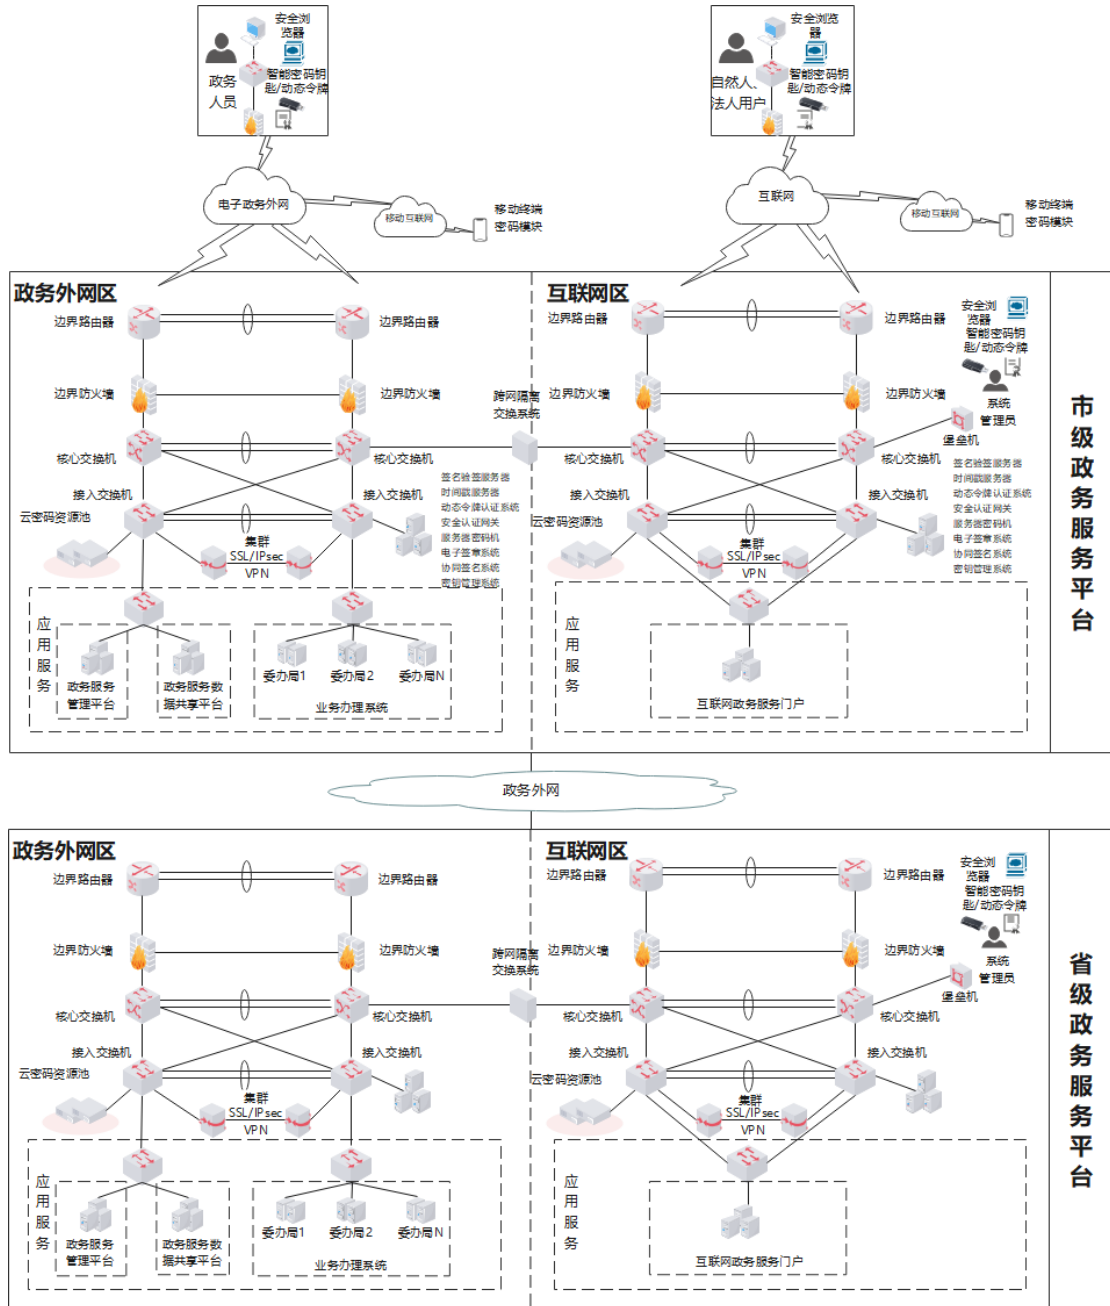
安全浏览器
智能密码钥匙/动态令牌
政务人员

安全浏览器
智能密码钥匙/动态令牌
自然人、法人用户

电子政务外网
移动互联网
移动终端密码模块

互联网
移动互联网
移动终端密码模块

政务外网区
边界路由器
边界路由器
边界防火墙
边界防火墙
核心交换机
核心交换机
接入交换机
接入交换机
云密码资源池
集群
SSL/IPsec
VPN
签名验签服务器
时间戳服务器
动态令牌认证系统
安全认证网关
服务器密码机
电子签章系统
协同签名系统
密钥管理系统
应用服务
政务服务管理平台
政务服务数据共享平台
委办局1
委办局2
委办局N
业务办理系统

跨网隔离交换系统

互联网区
边界路由器
边界路由器
安全浏览器
智能密码钥匙/动态令牌
边界防火墙
边界防火墙
系统管理员
堡垒机
核心交换机
核心交换机
接入交换机
接入交换机
签名验签服务器
时间戳服务器
动态令牌认证系统
安全认证网关
服务器密码机
电子签章系统
协同签名系统
密钥管理系统
云密码资源池
集群
SSL/IPsec
VPN
应用服务
互联网政务服务门户

市级政务服务平台

政务外网

政务外网区
边界路由器
边界路由器
边界防火墙
边界防火墙
核心交换机
核心交换机
接入交换机
接入交换机
云密码资源池
集群
SSL/IPsec
VPN
应用服务
政务服务管理平台
政务服务数据共享平台
委办局1
委办局2
委办局N
业务办理系统

跨网隔离交换系统

互联网区
边界路由器
边界路由器
安全浏览器
智能密码钥匙/动态令牌
边界防火墙
边界防火墙
系统管理员
堡垒机
核心交换机
核心交换机
接入交换机
接入交换机
云密码资源池
集群
SSL/IPsec
VPN
应用服务
互联网政务服务门户

省级政务服务平台